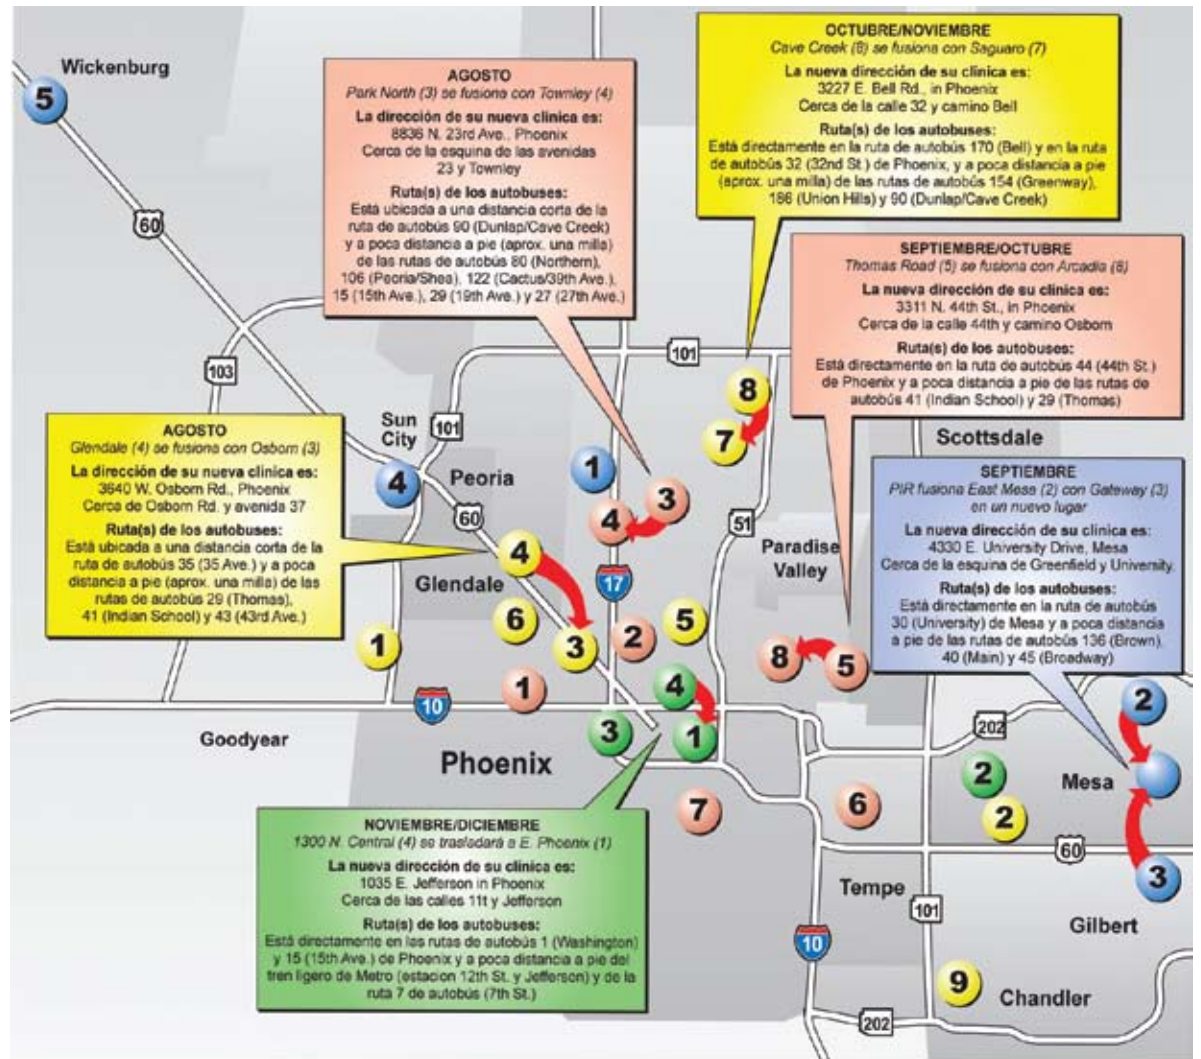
Wickenburg

5

60

AGOSTO
Park North (3) se fusiona con Townley (4)

La dirección de su nueva clínica es:
8836 N. 23rd Ave., Phoenix
Cerca de la esquina de las avenidas 23 y Townley

Ruta(s) de los autobuses:
Está ubicada a una distancia corta de la ruta de autobús 90 (Dunlap/Cave Creek) y a poca distancia a pie (aprox. una milla) de las rutas de autobús 80 (Northern), 106 (Peoria/Shea), 122 (Cactus/39th Ave.), 15 (15th Ave.), 29 (19th Ave.) y 27 (27th Ave.)

OCTUBRE/NOVIEMBRE
Cave Creek (8) se fusiona con Saguaro (7)

La nueva dirección de su clínica es:
3227 E. Bell Rd., in Phoenix
Cerca de la calle 32 y camino Bell

Ruta(s) de los autobuses:
Está directamente en la ruta de autobús 170 (Bell) y en la ruta de autobús 32 (32nd St.) de Phoenix, y a poca distancia a pie (aprox. una milla) de las rutas de autobús 154 (Greenway), 186 (Union Hills) y 90 (Dunlap/Cave Creek)

SEPTIEMBRE/OCTUBRE
Thomas Road (5) se fusiona con Arcadia (8)

La nueva dirección de su clínica es:
3311 N. 44th St., in Phoenix
Cerca de la calle 44th y camino Osborn

Ruta(s) de los autobuses:
Está directamente en la ruta de autobús 44 (44th St.) de Phoenix y a poca distancia a pie de las rutas de autobús 41 (Indian School) y 29 (Thomas)

103

101

101

Sun City

AGOSTO
Glendale (4) se fusiona con Osborn (3)

La dirección de su nueva clínica es:
3640 W. Osborn Rd., Phoenix
Cerca de Osborn Rd. y avenida 37

Ruta(s) de los autobuses:
Está ubicada a una distancia corta de la ruta de autobús 35 (35 Ave.) y a poca distancia a pie (aprox. una milla) de las rutas de autobús 29 (Thomas), 41 (Indian School) y 43 (43rd Ave.)

4

Peoria

60

8

7

1

3

4

Scottsdale

SEPTIEMBRE
PIR fusiona East Mesa (2) con Gateway (3) en un nuevo lugar

La nueva dirección de su clínica es:
4330 E. University Drive, Mesa
Cerca de la esquina de Greenfield y University.

Ruta(s) de los autobuses:
Está directamente en la ruta de autobús 30 (University) de Mesa y a poca distancia a pie de las rutas de autobús 136 (Brown), 40 (Main) y 45 (Broadway)

51

Paradise Valley

4

Glendale

17

6

3

2

5

8

5

1

1

10

4

1

3

Goodyear

Phoenix

202

2

2

Mesa

2

7

6

60

3

NOVIEMBRE/DICIEMBRE
1300 N. Central (4) se trasladará a E. Phoenix (1)

La nueva dirección de su clínica es:
1035 E. Jefferson in Phoenix
Cerca de las calles 11t y Jefferson

Ruta(s) de los autobuses:
Está directamente en las rutas de autobús 1 (Washington) y 15 (15th Ave.) de Phoenix y a poca distancia a pie del tren ligero de Metro (estacion 12th St. y Jefferson) y de la ruta 7 de autobús (7th St.)

Tempe

101

Gilbert

10

9

Chandler

202